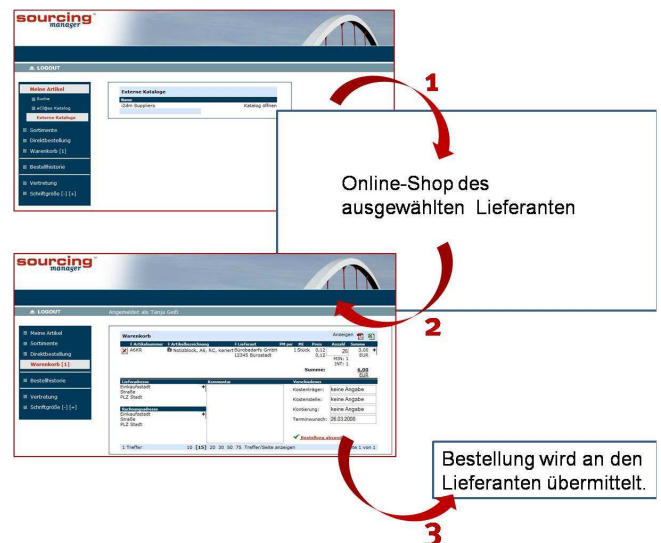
sourcing manager

LOGOUT

Meine Artikel
Suche
eCl@ss Katalog
Externe Kataloge
Sortimente
Direktbestellung
Warenkorb [1]
Bestellhistorie
Vertretung
Schriftgröße [-] [+]

Externe Kataloge
Name
iGdm Suppliers
Katalog öffnen

1

Online-Shop des ausgewählten Lieferanten

sourcing manager

LOGOUT
Angemeldet als Tanja Geiß

Meine Artikel
Sortimente
Direktbestellung
Warenkorb [1]
Bestellhistorie
Vertretung
Schriftgröße [-] [+]

2

Warenkorb
Anzeigen

| Artikelnummer | Artikelbezeichnung | Lieferant | PM pe | ME | Preis | Anzahl | Summe |
|---|---|---|---|---|---|---|---|
| AKKR | Notizblock, A6, RC, kariert | Bürobedarfs GmbH 12345 Bürostadt | | 1 Stück | 0,12 0,12 | 25 MIN: 1 INT: 1 | 3,00 EUR |

Summe: 6,00 EUR

Lieferadresse
Einkaufsstadt
Straße
PLZ Stadt

Rechnungsadresse
Einkaufsstadt
Straße
PLZ Stadt

Kommentar

Vorschlagsdaten
Kostenträger: keine Angabe
Kostenstelle: keine Angabe
Kontierung: keine Angabe
Terminwunsch: 28.03.2008

Bestellung absenden

1 Treffer
10 [15] 20 30 50 75 Treffer/Seite anzeigen
Seite 1 von 1

Bestellung wird an den Lieferanten übermittelt.

3